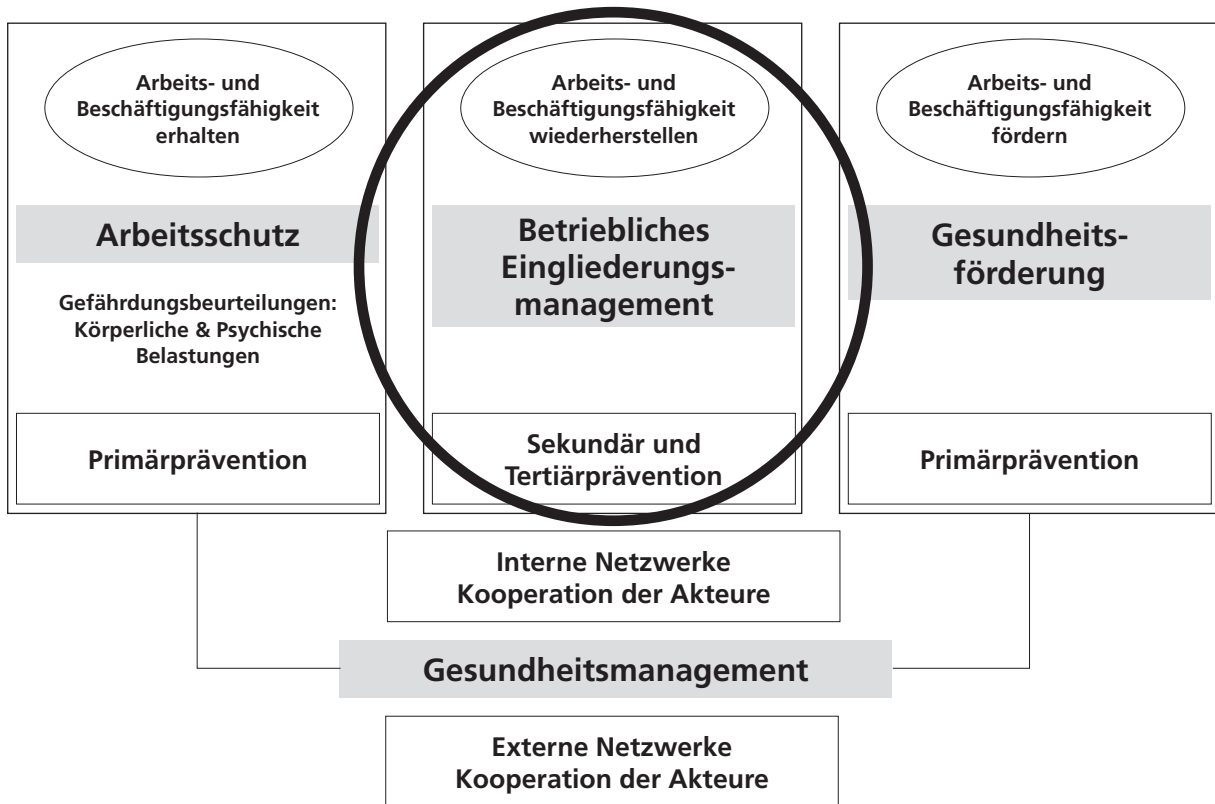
Arbeits- und Beschäftigungsfähigkeit erhalten

Arbeitsschutz

Gefährdungsbeurteilungen: Körperliche & Psychische Belastungen

Primärprävention

Arbeits- und Beschäftigungsfähigkeit wiederherstellen

Betriebliches Eingliederungsmanagement

Sekundär und Tertiärprävention

Arbeits- und Beschäftigungsfähigkeit fördern

Gesundheitsförderung

Primärprävention

Interne Netzwerke Kooperation der Akteure

Gesundheitsmanagement

Externe Netzwerke Kooperation der Akteure